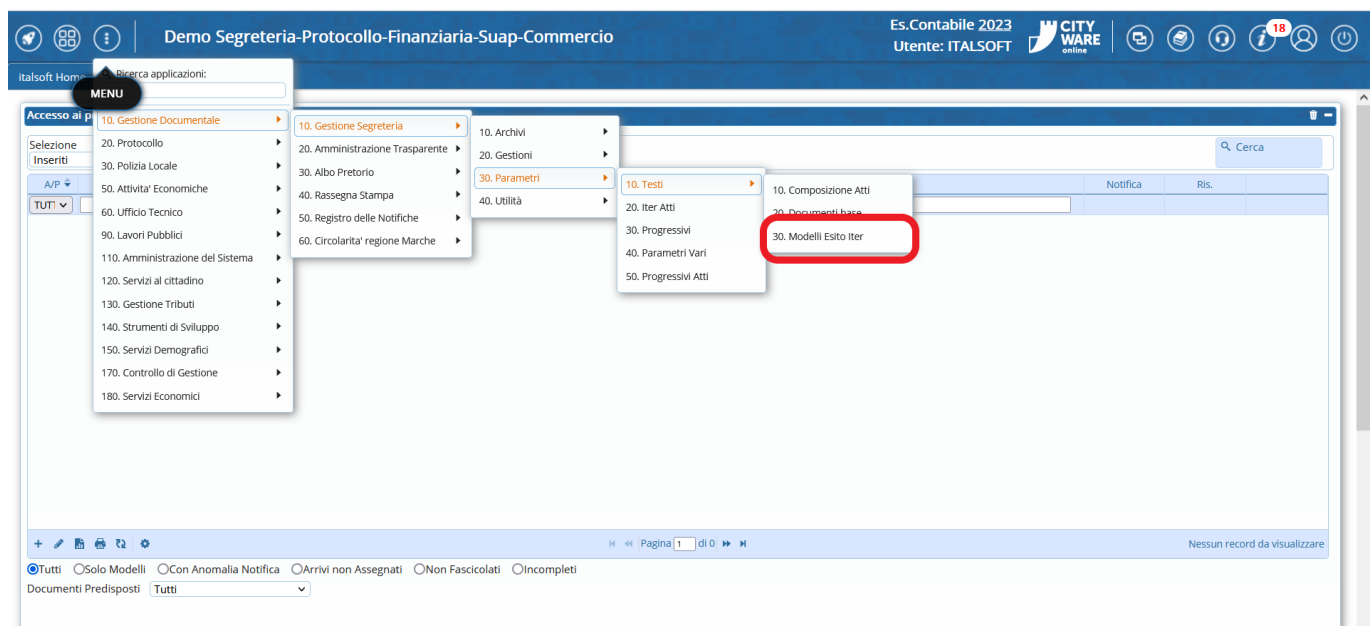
Demo Segreteria-Protocollo-Finanziaria-Suap-Commercio

Es.Contabile 2023
Utente: ITALSOFT

CITY WARE online

18

italsoft Home

MENU

Ricerca applicazioni:

Accesso ai p

Selezione
Inseriti

A/P

TUTT

10. Gestione Documentale
20. Protocollo
30. Polizia Locale
50. Attivita' Economiche
60. Ufficio Tecnico
90. Lavori Pubblici
110. Amministrazione del Sistema
120. Servizi al cittadino
130. Gestione Tributi
140. Strumenti di Sviluppo
150. Servizi Demografici
170. Controllo di Gestione
180. Servizi Economici

10. Gestione Segreteria
20. Amministrazione Trasparente
30. Albo Pretorio
40. Rassegna Stampa
50. Registro delle Notifiche
60. Circolarita' regione Marche

10. Archivi
20. Gestioni
30. Parametri
40. Utilità

10. Testi
20. Iter Atti
30. Progressivi
40. Parametri Vari
50. Progressivi Atti

10. Composizione Atti
20. Documenti base
30. Modelli Esito Iter

Cerca

Notifica
Ris.

Pagina 1 di 0

Nessun record da visualizzare

Tutti Solo Modelli Con Anomalia Notifica Arrivi non Assegnati Non Fascicolati Incompleti

Documenti Predisposti Tutti